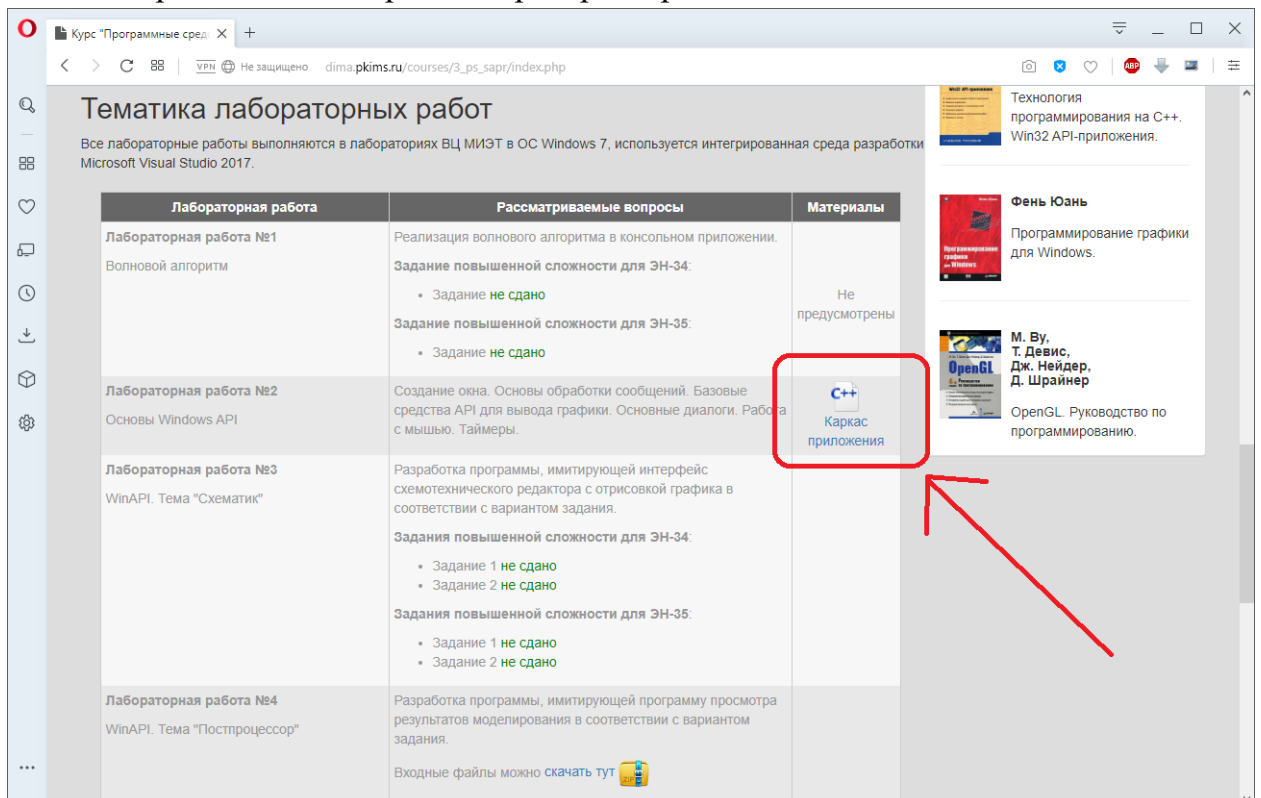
Курс "Программные сред ×

VPN Не защищено dima.pkims.ru/courses/3_ps_sapr/index.php

Тематика лабораторных работ

Все лабораторные работы выполняются в лабораториях ВЦ МИЭТ в ОС Windows 7, используется интегрированная среда разработки Microsoft Visual Studio 2017.

| Лабораторная работа | Рассматриваемые вопросы | Материалы |
|---|---|---|
| Лабораторная работа №1 Волновой алгоритм | Реализация волнового алгоритма в консольном приложении. Задание повышенной сложности для ЭН-34: • Задание не сдано Задание повышенной сложности для ЭН-35: • Задание не сдано | Не предусмотрены |
| Лабораторная работа №2 Основы Windows API | Создание окна. Основы обработки сообщений. Базовые средства API для вывода графики. Основные диалоги. Работа с мышью. Таймеры. | C++ Каркас приложения |
| Лабораторная работа №3 WinAPI. Тема "Схематик" | Разработка программы, имитирующей интерфейс схемотехнического редактора с отрисовкой графика в соответствии с вариантом задания. Задания повышенной сложности для ЭН-34: • Задание 1 не сдано • Задание 2 не сдано Задания повышенной сложности для ЭН-35: • Задание 1 не сдано • Задание 2 не сдано | |
| Лабораторная работа №4 WinAPI. Тема "Постпроцессор" | Разработка программы, имитирующей программу просмотра результатов моделирования в соответствии с вариантом задания. Входные файлы можно скачать тут | |

Технология программирования на C++. Win32 API-приложения.

Фень Юань

Программирование графики для Windows.

М. Ву, Т. Девис, Дж. Нейдер, Д. Шрайнер

OpenGL. Руководство по программированию.